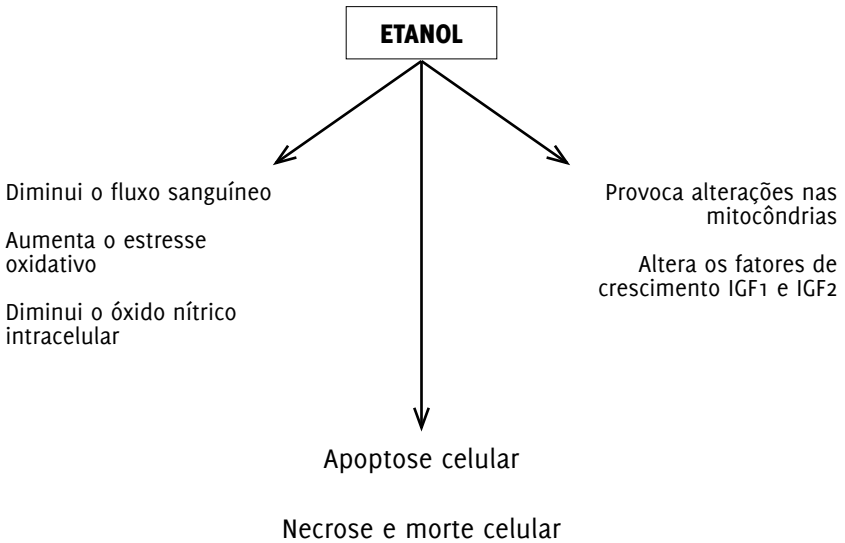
ETANOL

Diminui o fluxo sanguíneo

Aumenta o estresse oxidativo

Diminui o óxido nítrico intracelular

Provoca alterações nas mitocôndrias

Altera os fatores de crescimento IGF1 e IGF2

Apoptose celular

Necrose e morte celular